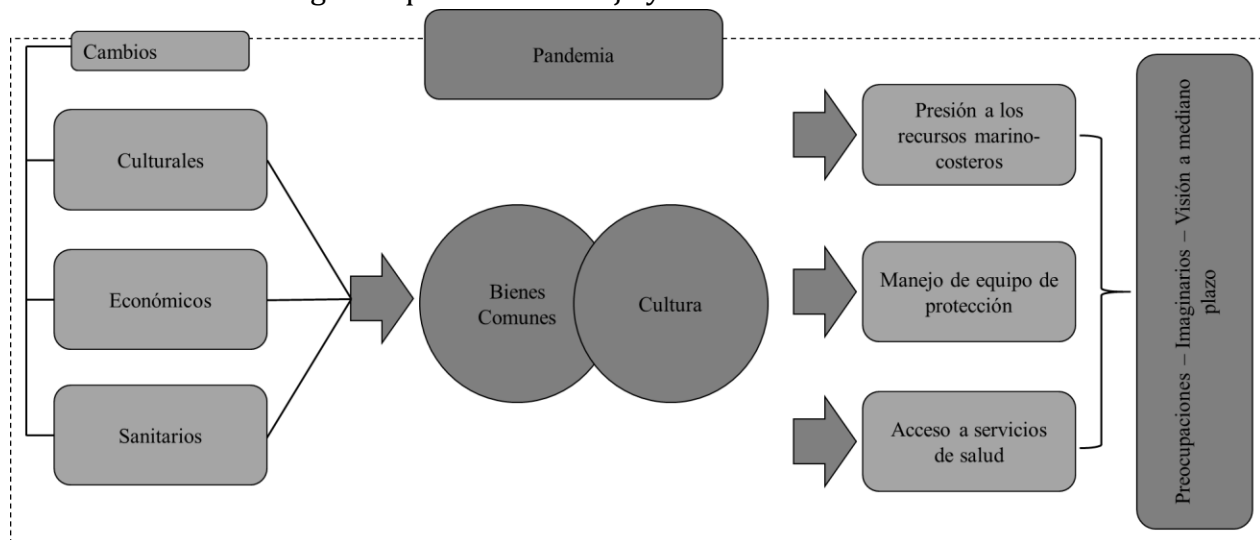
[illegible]

Cambios

Pandemia

Culturales

Económicos

Sanitarios

Bienes Comunes

Cultura

Presión a los recursos marino-costeros

Manejo de equipo de protección

Acceso a servicios de salud

Preocupaciones – Imaginarios – Visión a mediano plazo